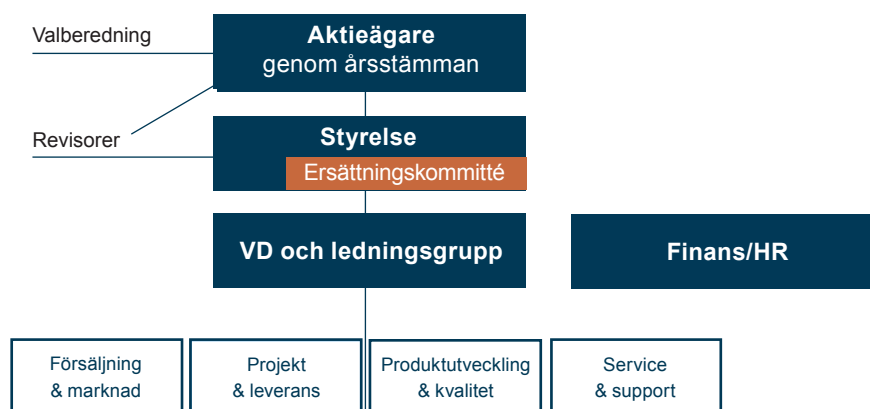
Valberedning

Aktieägare
genom årsstämman

Revisorer

Styrelse
Ersättningskommitté

VD och ledningsgrupp

Finans/HR

Försäljning
& marknad

Projekt
& leverans

Produktutveckling
& kvalitet

Service
& support